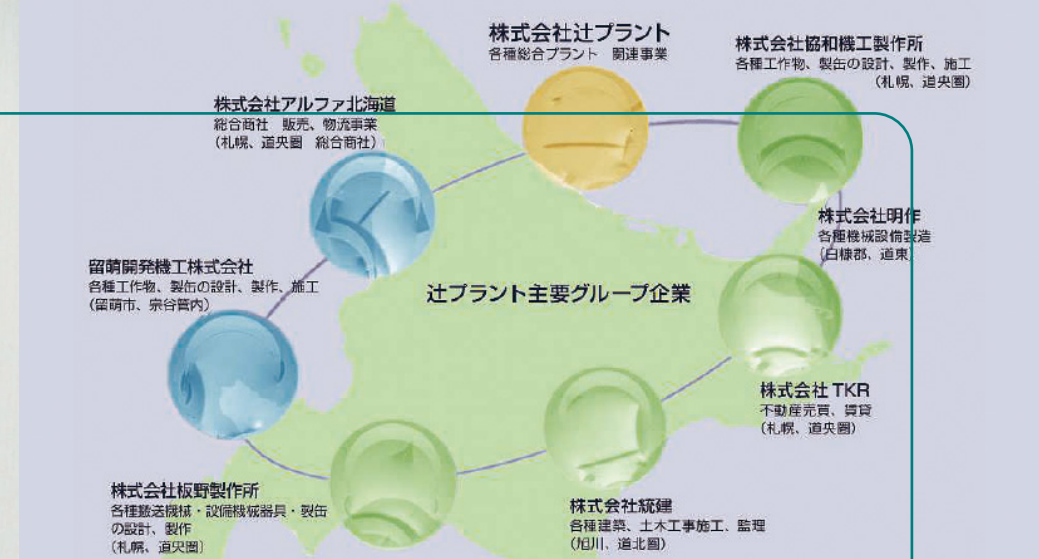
株式会社辻プラント
各種総合プラント　関連事業

株式会社協和機工製作所
各種工作物、製缶の設計、製作、施工
（札幌、道央圏）

株式会社アルファ北海道
総合商社　販売、物流事業
（札幌、道央圏　総合商社）

株式会社明作
各種機械設備製造
（白糠郡、道東）

留萌開発機工株式会社
各種工作物、製缶の設計、製作、施工
（留萌市、宗谷管内）

辻プラント主要グループ企業

株式会社 TKR
不動産売買、賃貸
（札幌、道央圏）

株式会社板野製作所
各種搬送機械・設備機械器具・製缶の設計、製作
（札幌、道央圏）

株式会社統建
各種建築、土木工事施工、監理
（旭川、道北圏）